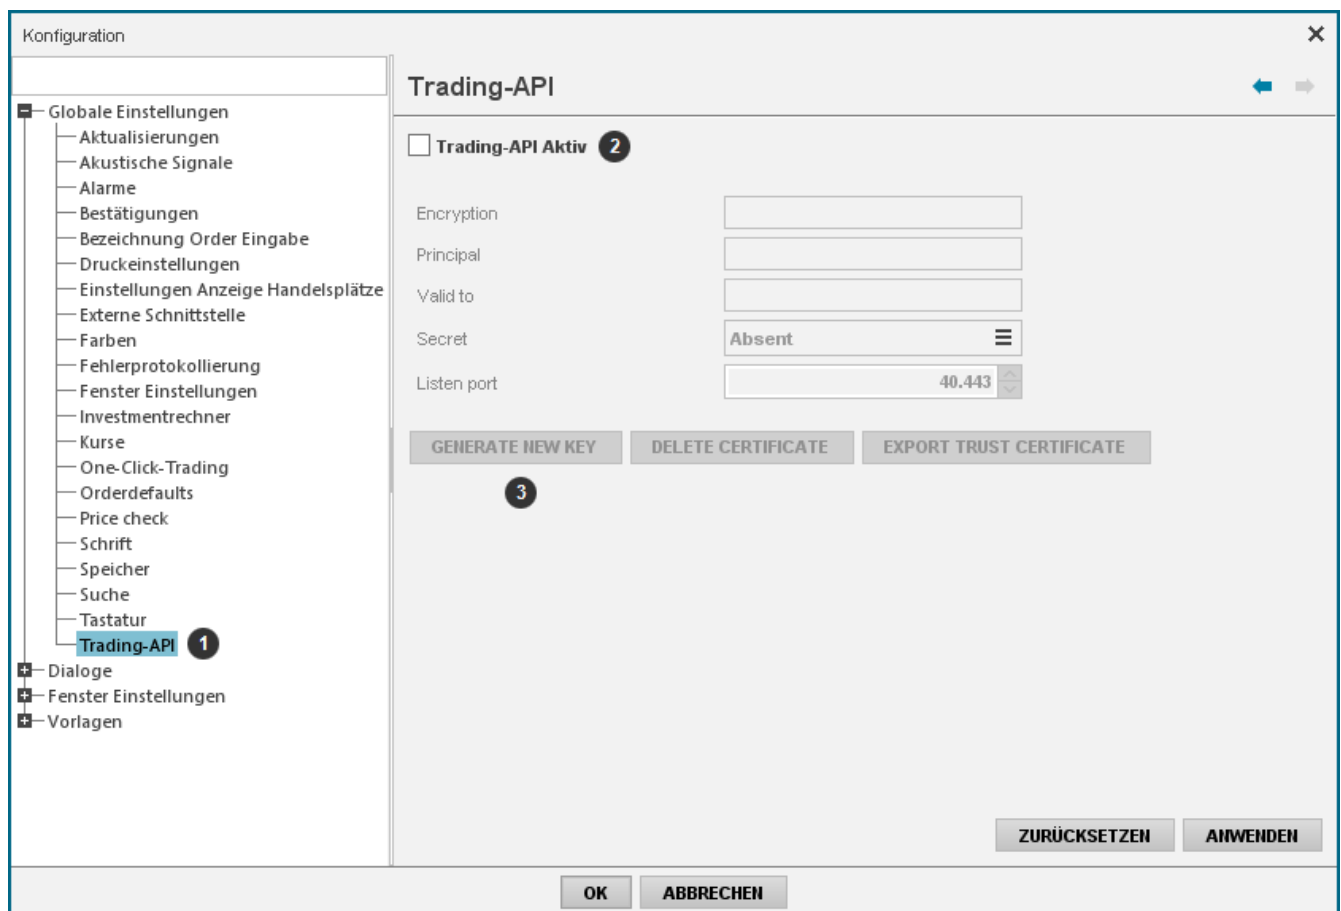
Konfiguration

Globale Einstellungen
Aktualisierungen
Akustische Signale
Alarme
Bestätigungen
Bezeichnung Order Eingabe
Druckeinstellungen
Einstellungen Anzeige Handelsplätze
Externe Schnittstelle
Farben
Fehlerprotokollierung
Fenster Einstellungen
Investmentrechner
Kurse
One-Click-Trading
Orderdefaults
Price check
Schrift
Speicher
Suche
Tastatur
Trading-API 1
Dialoge
Fenster Einstellungen
Vorlagen

Trading-API

Trading-API Aktiv 2

Encryption
Principal
Valid to
Secret Absent
Listen port 40.443

GENERATE NEW KEY
DELETE CERTIFICATE
EXPORT TRUST CERTIFICATE
3

ZURÜCKSETZEN
ANWENDEN

OK
ABBRECHEN